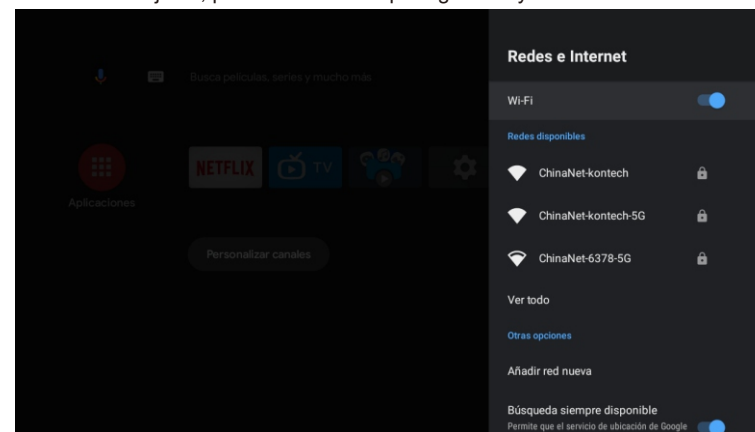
Busca películas, series y mucho más

Aplicaciones

NETFLIX

TV

Personalizar canales

Redes e Internet

Wi-Fi

Redes disponibles

ChinaNet-kontech

ChinaNet-kontech-5G

ChinaNet-6378-5G

Ver todo

Otras opciones

Añadir red nueva

Búsqueda siempre disponible
Permite que el servicio de ubicación de Google